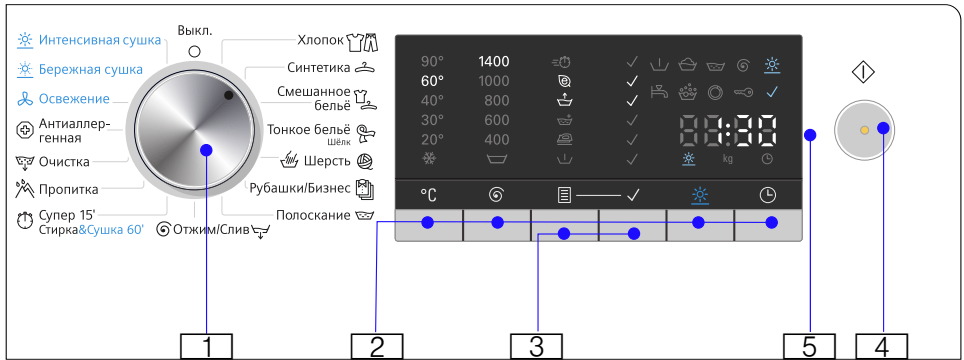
Интенсивная сушка
Бережная сушка
Освежение
Антиаллергенная
Очистка
Пропитка
Супер 15' Стирка&Сушка 60'
Выкл.
Хлопок
Синтетика
Смешанное бельё
Тонкое бельё Шёлк
Шерсть
Рубашки/Бизнес
Полоскание
Отжим/Слив

90° 60° 40° 30° 20°
1400 1000 800 600 400

88:88
kg

°C

1 2 3 5 4